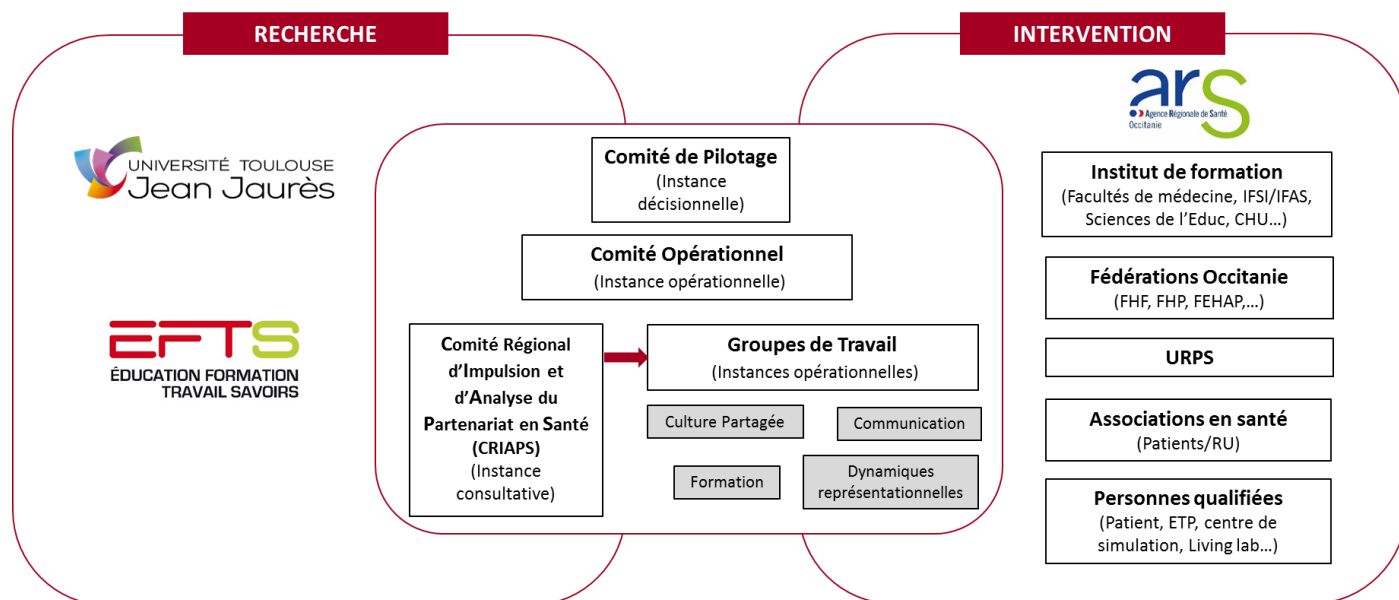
RECHERCHE

UNIVERSITÉ TOULOUSE
Jean Jaurès

EFTS
ÉDUCATION FORMATION
TRAVAIL SAVOIRS

Comité de Pilotage
(Instance décisionnelle)

Comité Opérationnel
(Instance opérationnelle)

Comité Régional d'Impulsion et d'Analyse du Partenariat en Santé (CRIAPS)
(Instance consultative)

Groupes de Travail
(Instances opérationnelles)

Culture Partagée

Communication

Formation

Dynamiques représentationnelles

INTERVENTION

ars
Agence Régionale de Santé
Occitanie

Institut de formation
(Facultés de médecine, IFSI/IFAS, Sciences de l'Educ, CHU…)

Fédérations Occitanie
(FHF, FHP, FEHAP,…)

URPS

Associations en santé
(Patients/RU)

Personnes qualifiées
(Patient, ETP, centre de simulation, Living lab…)